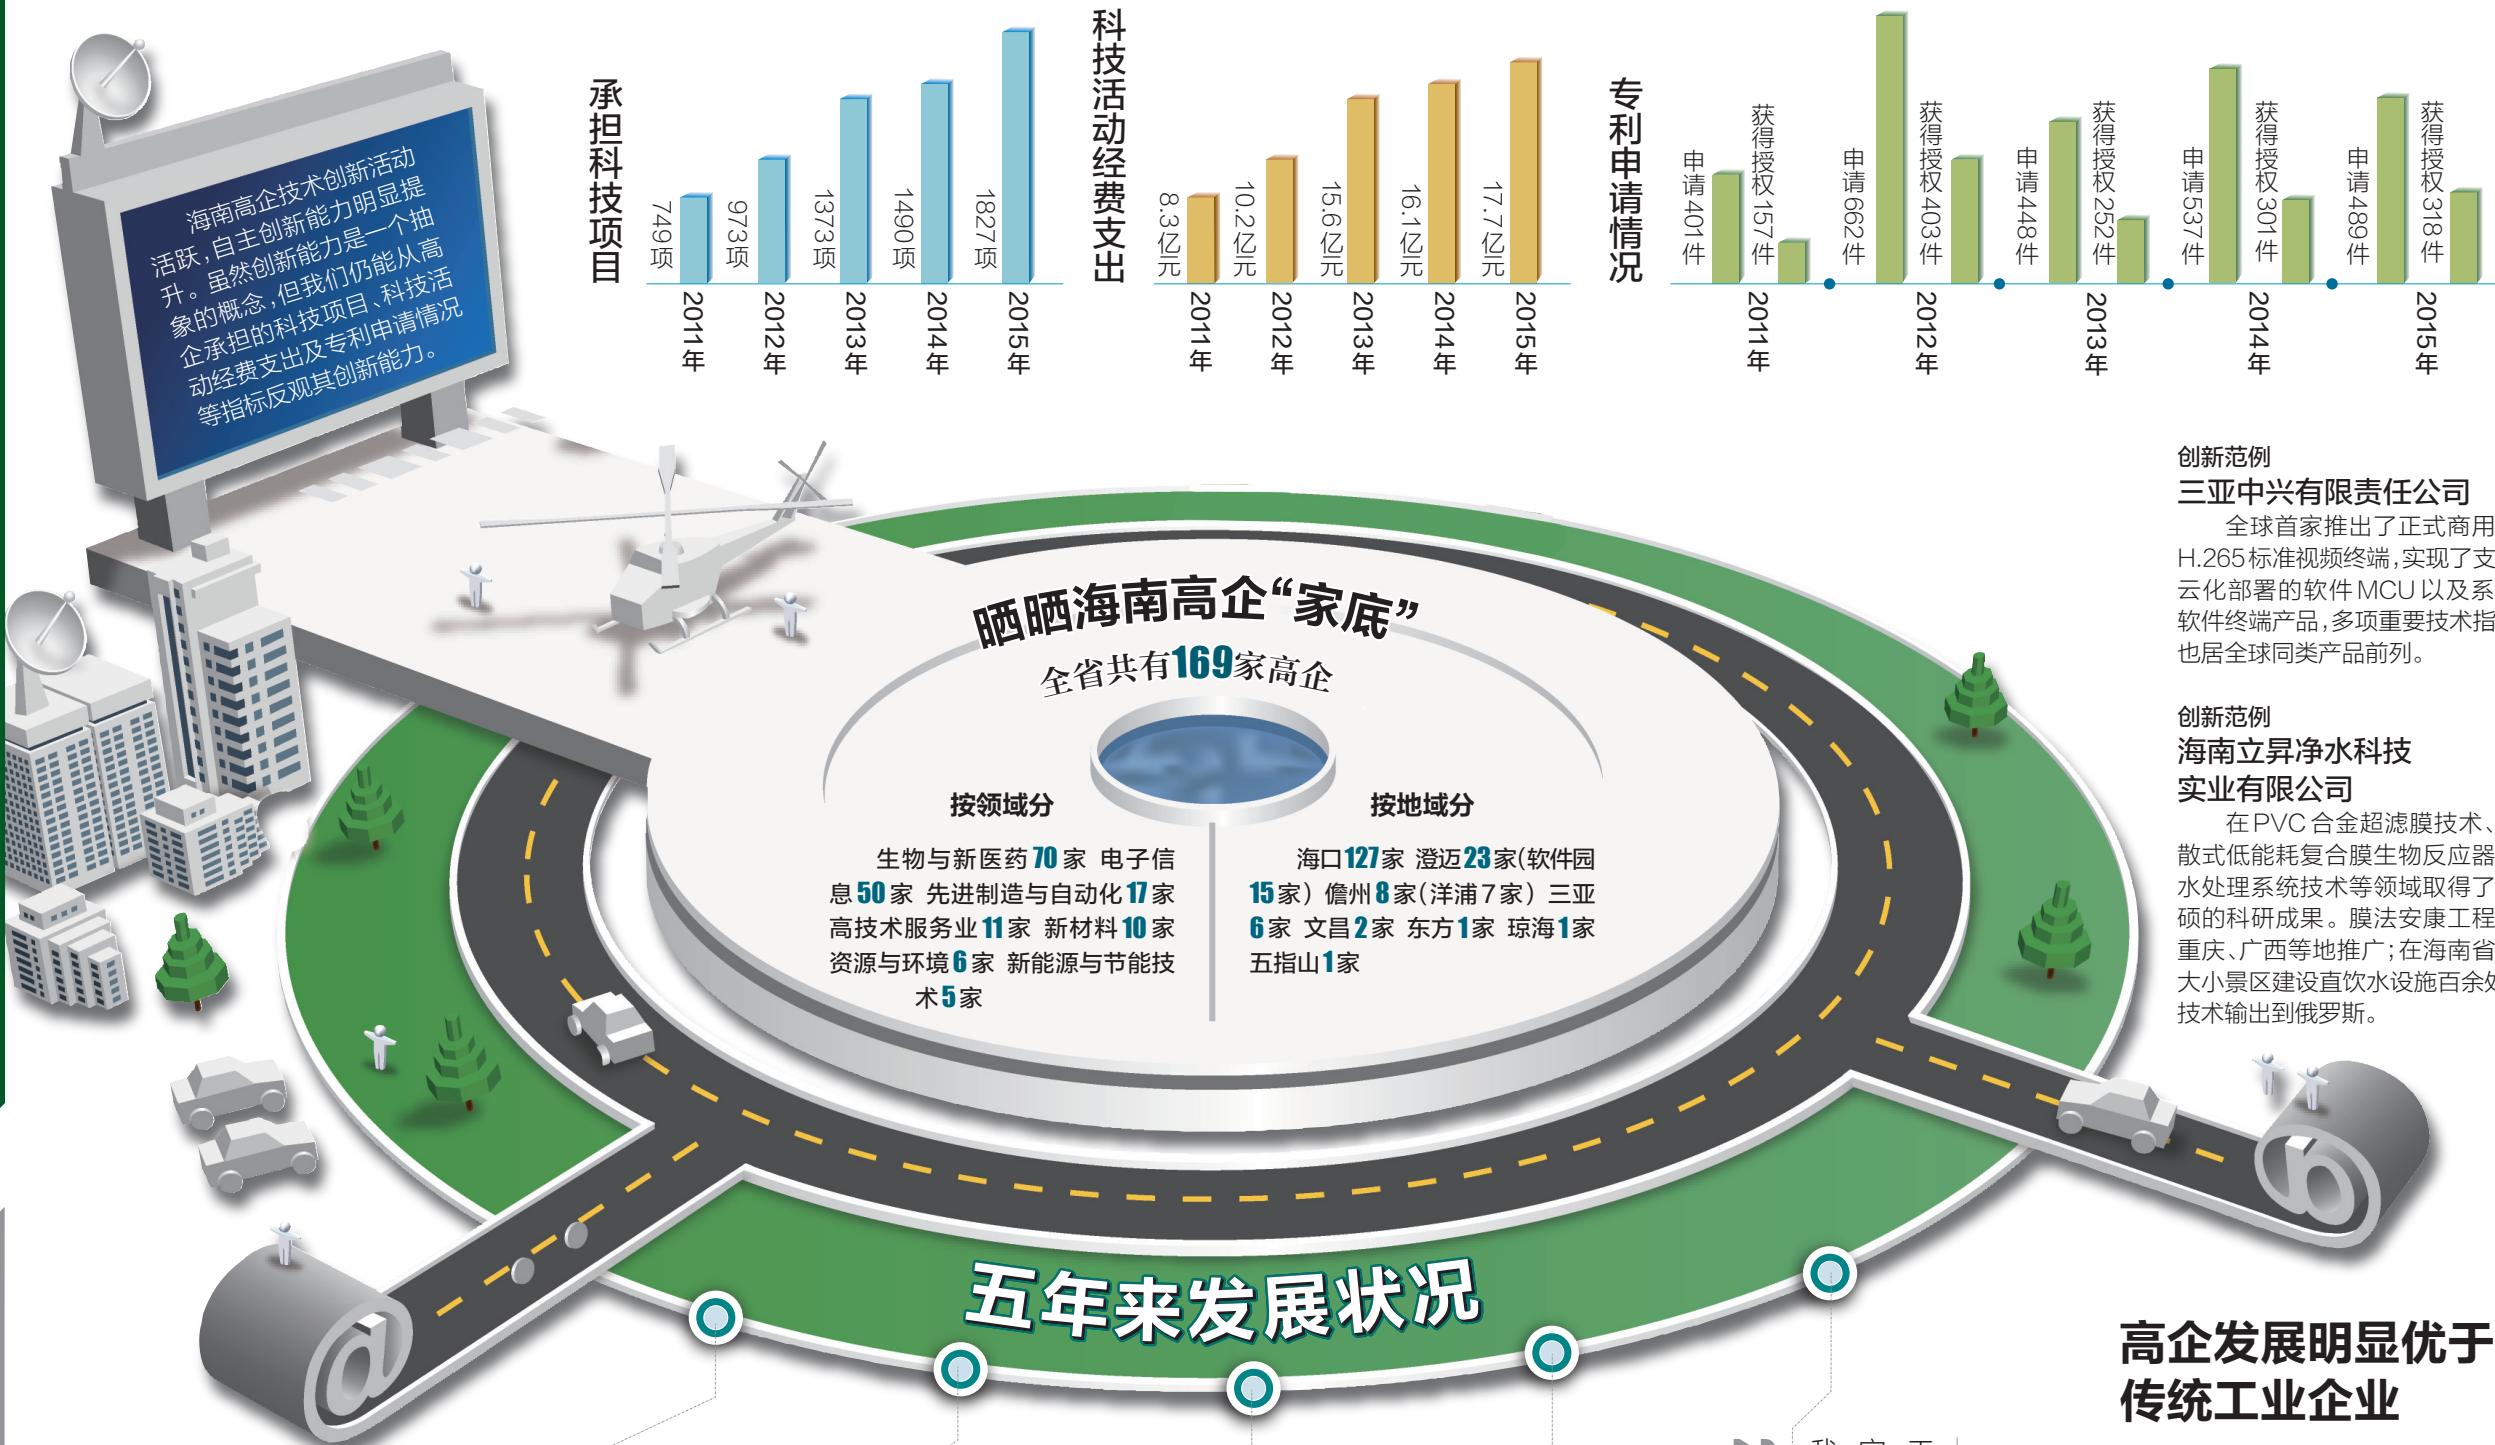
海南高企技术创新活动活跃，自主创新能力明显提升。虽然创新能力是一个抽象的概念，但我们仍能从高企承担的科技项目、科技活动经费支出及专利申请情况等指标反观其创新能力。

承担科技项目

749项 2011年
973项 2012年
1373项 2013年
1490项 2014年
1827项 2015年

科技活动经费支出

8.3亿元 2011年
10.2亿元 2012年
15.6亿元 2013年
16.1亿元 2014年
17.7亿元 2015年

专利申请情况

2011年 申请401件 获得授权157件
2012年 申请662件 获得授权403件
2013年 申请448件 获得授权252件
2014年 申请537件 获得授权301件
2015年 申请489件 获得授权318件

晒晒海南高企“家底”
全省共有169家高企

按领域分
生物与新医药70家 电子信息50家 先进制造与自动化17家 高技术服务业11家 新材料10家 资源与环境6家 新能源与节能技术5家

按地域分
海口127家 澄迈23家(软件园15家) 儋州8家(洋浦7家) 三亚6家 文昌2家 东方1家 琼海1家 五指山1家

五年来发展状况

创新范例
三亚中兴有限责任公司
全球首家推出了正式商用H.265标准视频终端，实现了支云化部署的软件MCU以及系软件终端产品，多项重要技术指也居全球同类产品前列。

创新范例
海南立昇净水科技实业有限公司
在PVC合金超滤膜技术、散式低能耗复合膜生物反应器水处理系统技术等领域取得了硕的科研成果。膜法安康工程重庆、广西等地推广；在海南省大小景区建设直饮水设施百余处技术输出到俄罗斯。

高企发展明显优于传统工业企业